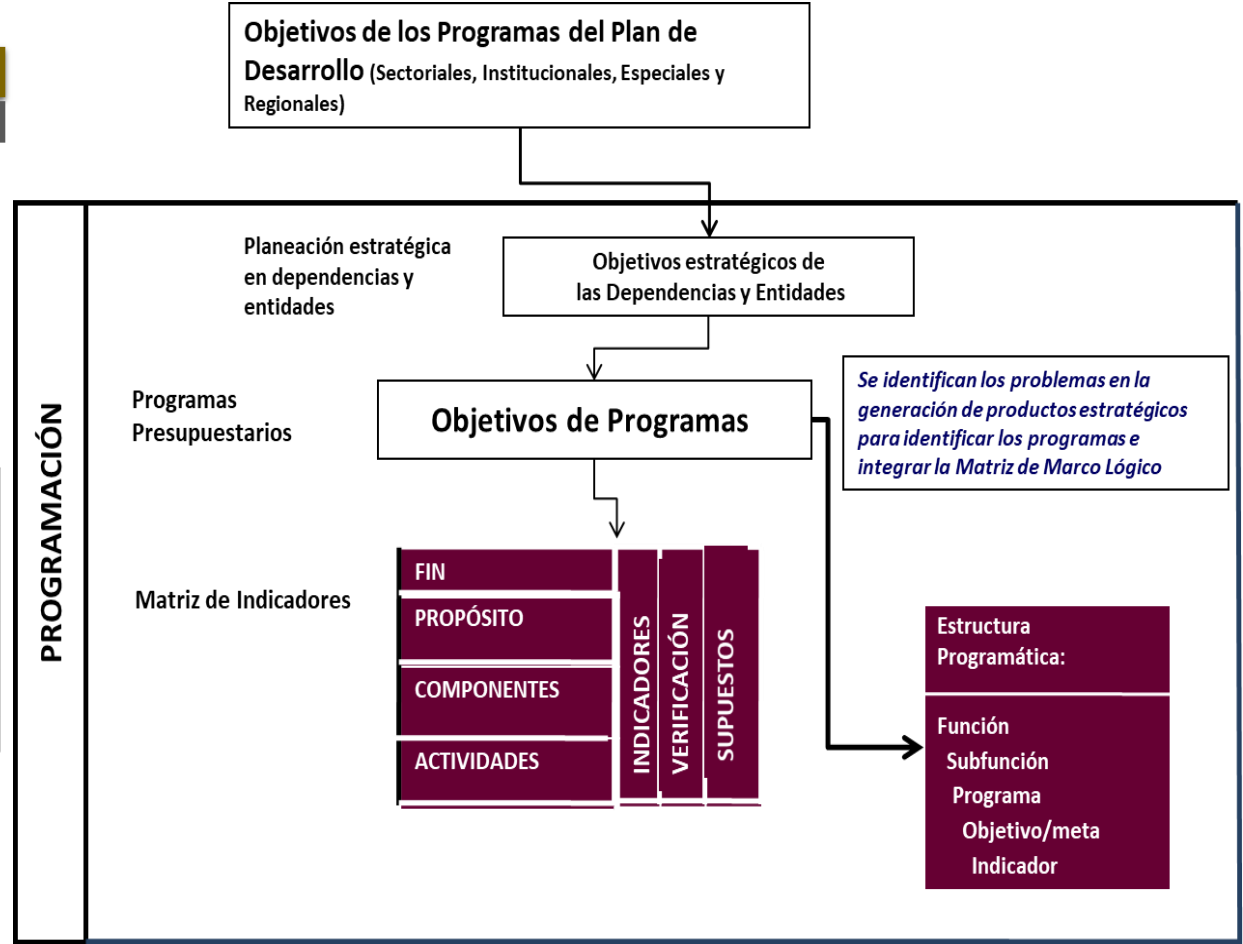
Objetivos de los Programas del Plan de Desarrollo (Sectoriales, Institucionales, Especiales y Regionales)

PROGRAMACIÓN

Planeación estratégica en dependencias y entidades

Objetivos estratégicos de las Dependencias y Entidades

Programas Presupuestarios

Objetivos de Programas

Se identifican los problemas en la generación de productos estratégicos para identificar los programas e integrar la Matriz de Marco Lógico

Matriz de Indicadores

| FIN | INDICADORES | VERIFICACIÓN | SUPUESTOS |
|---|---|---|---|
| PROPÓSITO | | | |
| COMPONENTES | | | |
| ACTIVIDADES | | | |

Estructura Programática:

Función
Subfunción
Programa
Objetivo/meta
Indicador